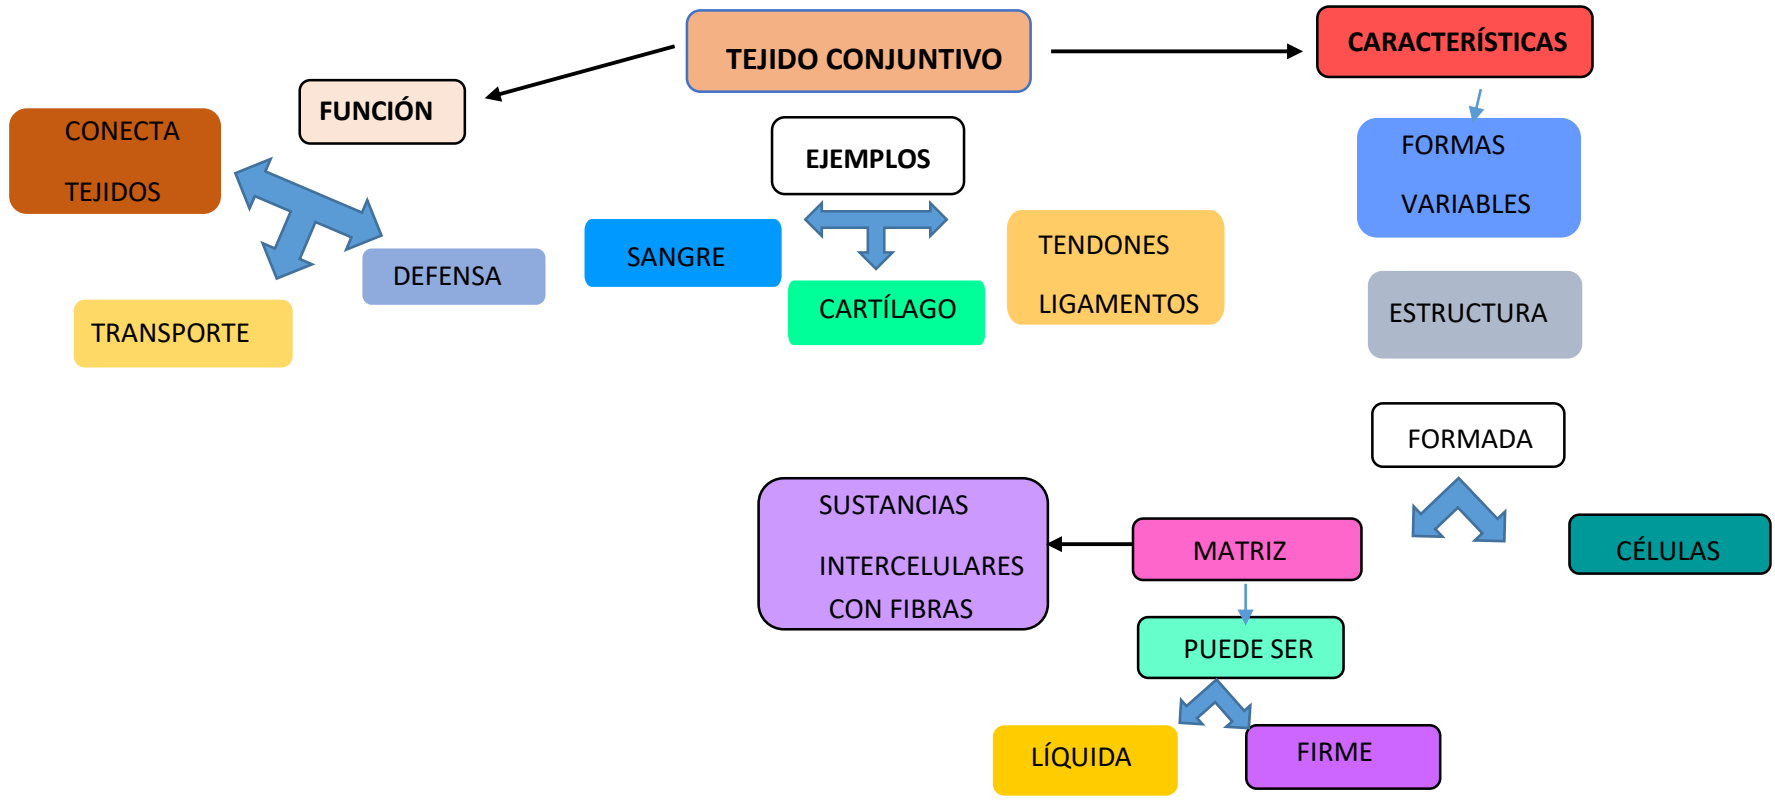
TEJIDO CONJUNTIVO

FUNCIÓN

CONECTA TEJIDOS

DEFENSA

TRANSPORTE

EJEMPLOS

SANGRE

CARTÍLAGO

TENDONES LIGAMENTOS

CARACTERÍSTICAS

FORMAS VARIABLES

ESTRUCTURA

FORMADA

CÉLULAS

MATRIZ

SUSTANCIAS INTERCELULARES CON FIBRAS

PUEDE SER

LÍQUIDA

FIRME